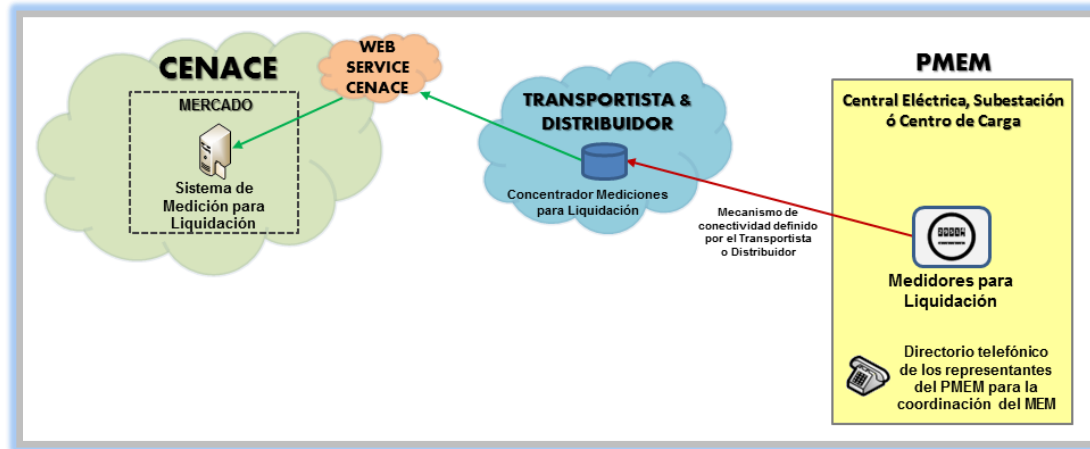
CENACE

WEB SERVICE CENACE

MERCADO

Sistema de Medición para Liquidación

TRANSPORTISTA & DISTRIBUIDOR

Concentrador Mediciones para Liquidación

Mecanismo de conectividad definido por el Transportista o Distribuidor

PMEM

Central Eléctrica, Subestación ó Centro de Carga

Medidores para Liquidación

Directorio telefónico de los representantes del PMEM para la coordinación del MEM